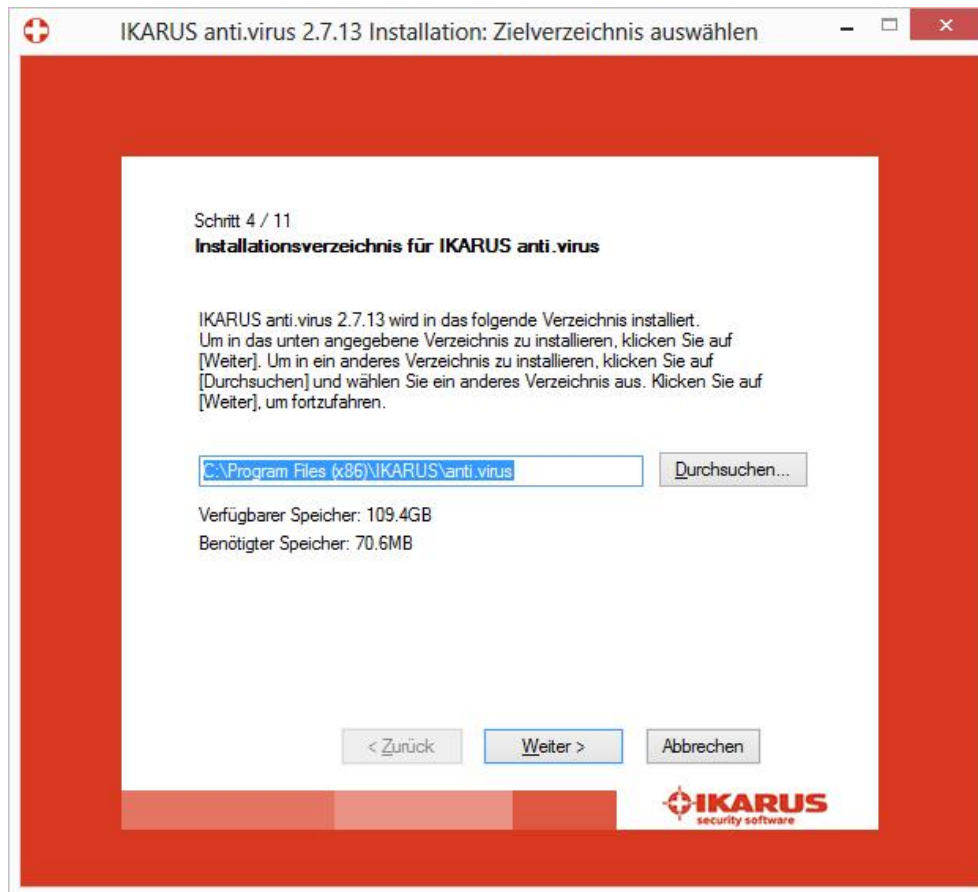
IKARUS anti.virus 2.7.13 Installation: Zielverzeichnis auswählen

Schritt 4 / 11
Installationsverzeichnis für IKARUS anti.virus

IKARUS anti.virus 2.7.13 wird in das folgende Verzeichnis installiert. Um in das unten angegebene Verzeichnis zu installieren, klicken Sie auf [Weiter]. Um in ein anderes Verzeichnis zu installieren, klicken Sie auf [Durchsuchen] und wählen Sie ein anderes Verzeichnis aus. Klicken Sie auf [Weiter], um fortzufahren.

C:\Program Files (x86)\IKARUS\anti.virus

Durchsuchen...

Verfügbarer Speicher: 109.4GB
Benötigter Speicher: 70.6MB

< Zurück

Weiter >

Abbrechen

IKARUS
security software